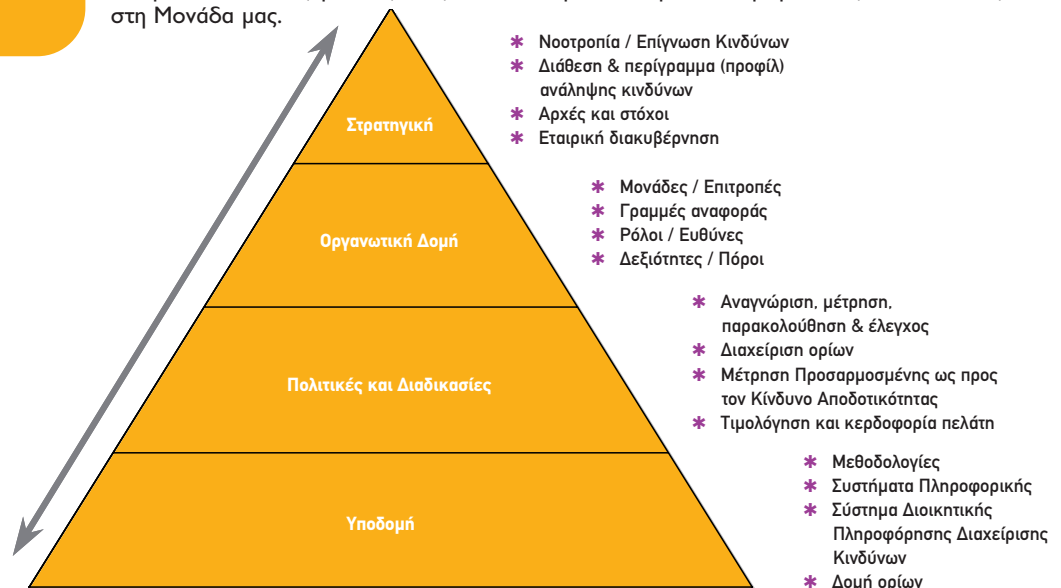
στη Μονάδα μας.

Στρατηγική

✱ Νοοτροπία / Επίγνωση Κινδύνων
✱ Διάθεση & περίγραμμα (προφίλ) ανάληψης κινδύνων
✱ Αρχές και στόχοι
✱ Εταιρική διακυβέρνηση

Οργανωτική Δομή

✱ Μονάδες / Επιτροπές
✱ Γραμμές αναφοράς
✱ Ρόλοι / Ευθύνες
✱ Δεξιότητες / Πόροι

Πολιτικές και Διαδικασίες

✱ Αναγνώριση, μέτρηση, παρακολούθηση & έλεγχος
✱ Διαχείριση ορίων
✱ Μέτρηση Προσαρμοσμένης ως προς τον Κίνδυνο Αποδοτικότητας
✱ Τιμολόγηση και κερδοφορία πελάτη

Υποδομή

✱ Μεθοδολογίες
✱ Συστήματα Πληροφορικής
✱ Σύστημα Διοικητικής Πληροφόρησης Διαχείρισης Κινδύνων
✱ Δομή ορίων